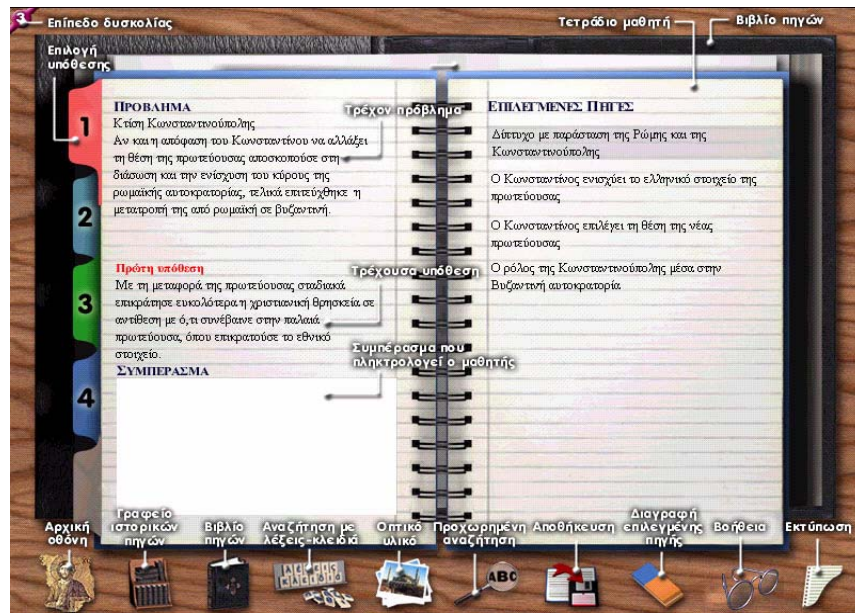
3 Επίπεδο δυσκολίας

Τετράδιο μαθητή

Βιβλίο πηγών

Επιλογή υπόθεσης

ΠΡΟΒΛΗΜΑ

Κτίση Κωνσταντινούπολης

Αν και η απόφαση του Κωνσταντίνου να αλλάξει τη θέση της πρωτεύουσας αποσκοπούσε στη διάσωση και την ενίσχυση του κύρους της ρωμαϊκής αυτοκρατορίας, τελικά επιτεύχθηκε η μετατροπή της από ρωμαϊκή σε βυζαντινή.

Τρέχον πρόβλημα

1

2

3

4

Πρώτη υπόθεση

Με τη μεταφορά της πρωτεύουσας σταδιακά επικράτησε ευκολότερα η χριστιανική θρησκεία σε αντίθεση με ό,τι συνέβαινε στην παλαιά πρωτεύουσα, όπου επικρατούσε το εθνικό στοιχείο.

Τρέχουσα υπόθεση

ΣΥΜΠΕΡΑΣΜΑ

Συμπέρασμα που πληκτρολογεί ο μαθητής

ΕΠΙΛΕΓΜΕΝΕΣ ΠΗΓΕΣ

Δίπτυχο με παράσταση της Ρώμης και της Κωνσταντινούπολης

Ο Κωνσταντίνος ενισχύει το ελληνικό στοιχείο της πρωτεύουσας

Ο Κωνσταντίνος επιλέγει τη θέση της νέας πρωτεύουσας

Ο ρόλος της Κωνσταντινούπολης μέσα στην Βυζαντινή αυτοκρατορία

Αρχική οθόνη

Γραφείο ιστορικών πηγών

Βιβλίο πηγών

Αναζήτηση με λέξεις-κλειδιά

Οπτικό υλικό

Προχωρημένη αναζήτηση

ABC

Αποθήκευση

Διαγραφή επιλεγμένης πηγής

Βοήθεια

Εκτύπωση